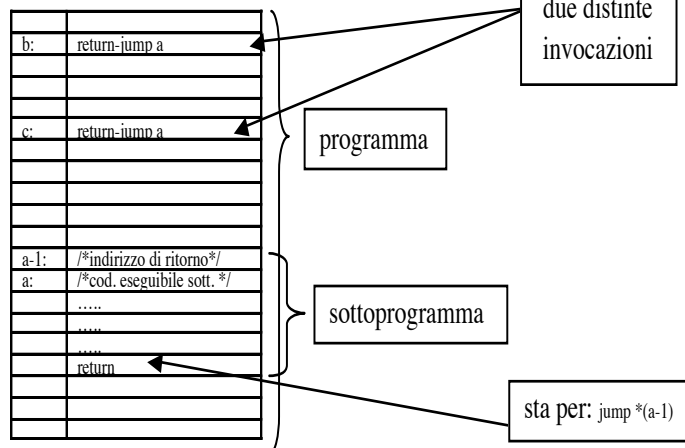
due distinte invocazioni

| | |
|---|---|
| | |
| b: | return-jump a |
| | |
| | |
| | |
| c: | return-jump a |
| | |
| | |
| | |
| | |
| | |
| a-1: | /*indirizzo di ritorno*/ |
| a: | /*cod. eseguibile sott. */ |
| | ….. |
| | ….. |
| | ….. |
| | return |
| | |
| | |
| | |

programma

sottoprogramma

sta per: jump *(a-1)